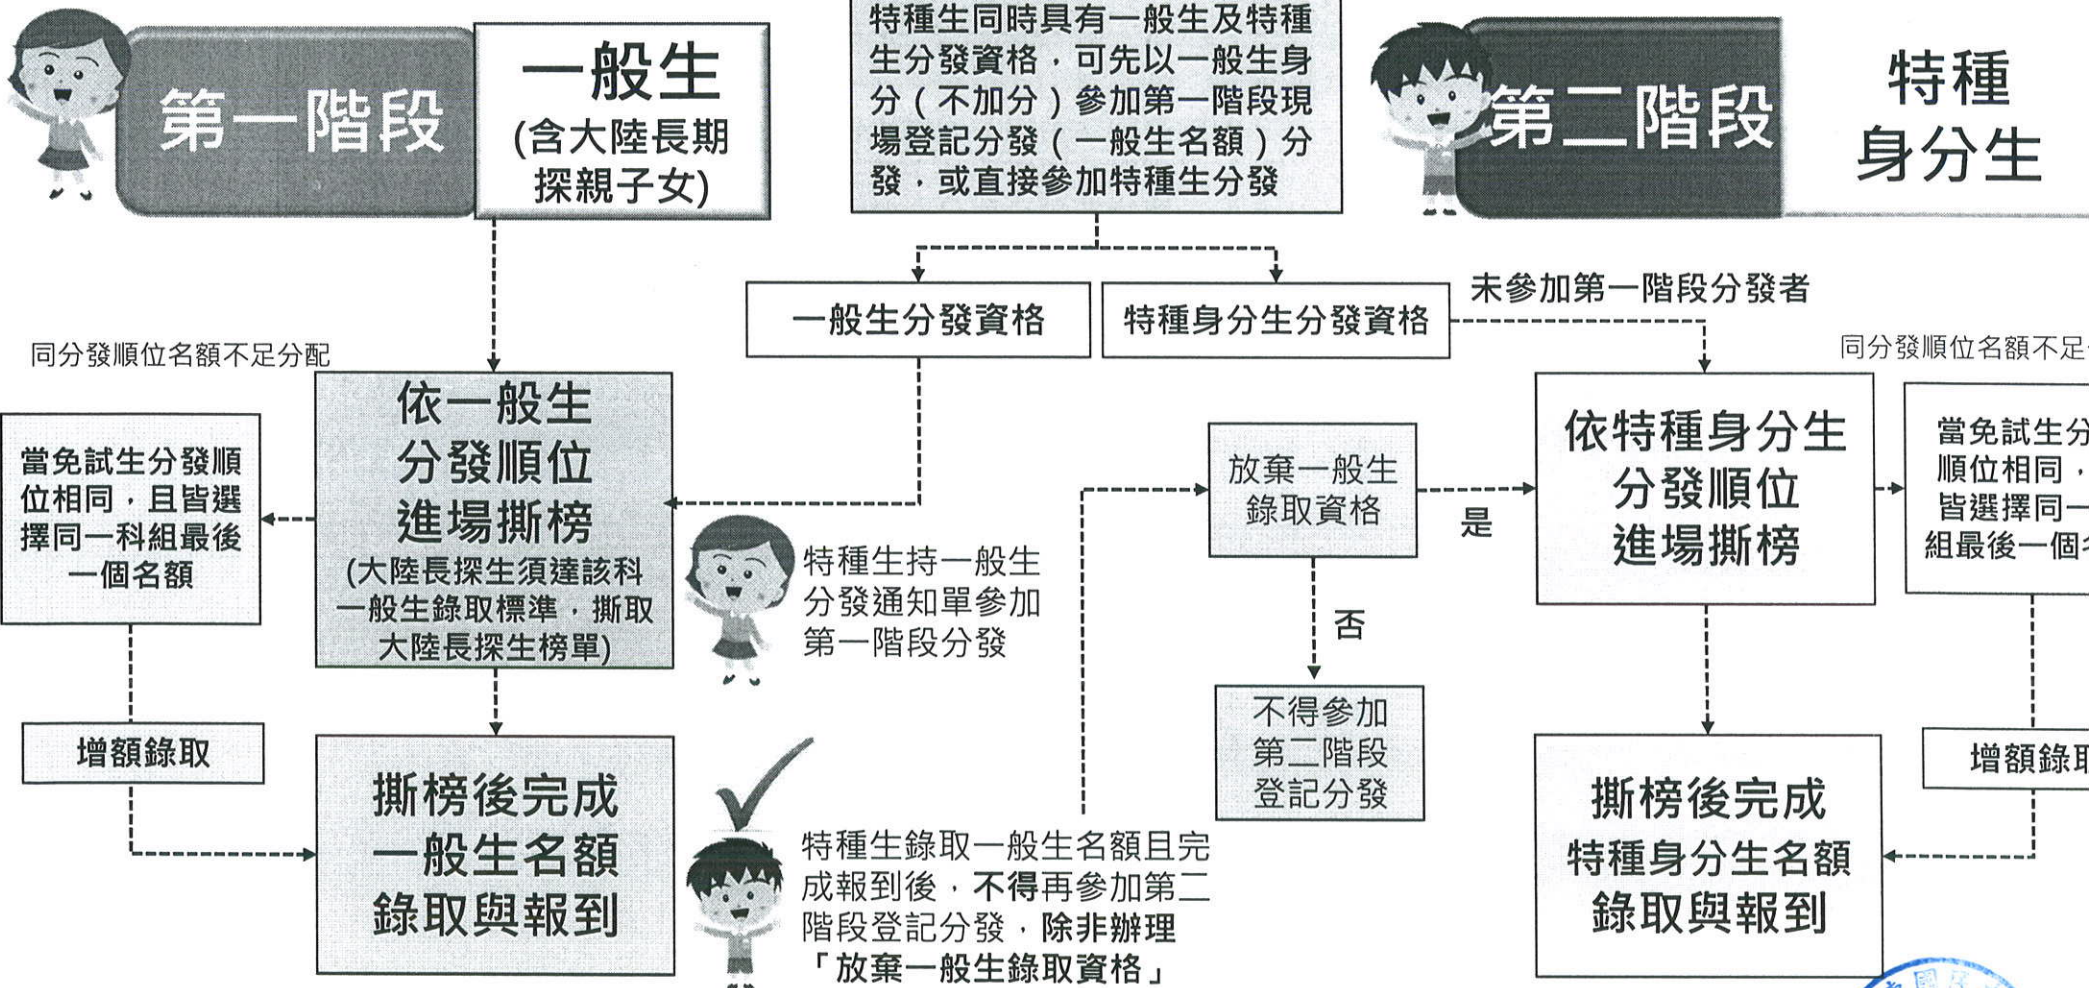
第一階段

一般生
(含大陸長期探親子女)

特種生同時具有一般生及特種生分發資格，可先以一般生身分（不加分）參加第一階段現場登記分發（一般生名額）分發，或直接參加特種生分發

第二階段

特種身分生

一般生分發資格

特種身分生分發資格

未參加第一階段分發者

同分發順位名額不足分配

同分發順位名額不足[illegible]

當免試生分發順位相同，且皆選擇同一科組最後一個名額

依一般生分發順位進場撕榜
(大陸長探生須達該科一般生錄取標準，撕取大陸長探生榜單)

特種生持一般生分發通知單參加第一階段分發

放棄一般生錄取資格

是

否

依特種身分生分發順位進場撕榜

當免試生分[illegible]順位相同，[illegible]皆選擇同一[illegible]組最後一個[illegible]

增額錄取

撕榜後完成一般生名額錄取與報到

特種生錄取一般生名額且完成報到後，不得再參加第二階段登記分發，除非辦理「放棄一般生錄取資格」

不得參加第二階段登記分發

撕榜後完成特種身分生名額錄取與報到

增額錄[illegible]